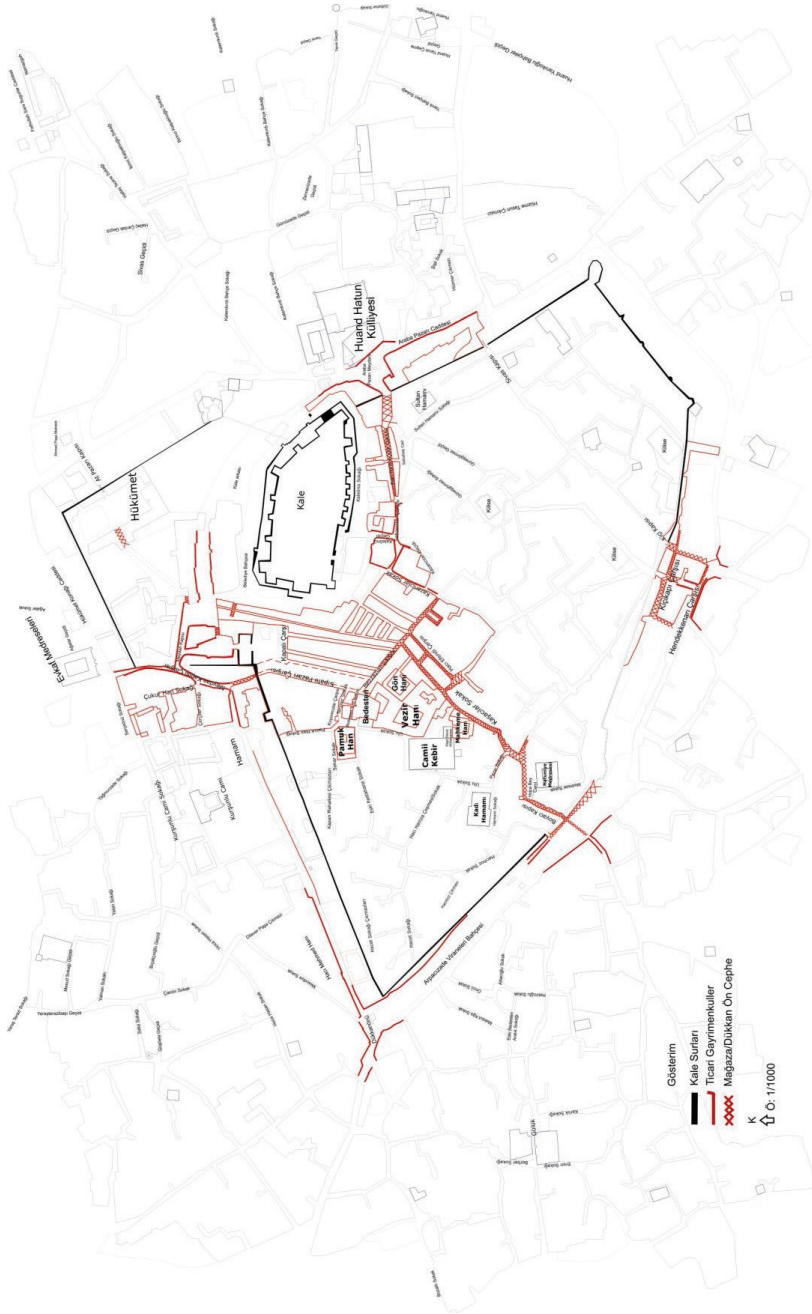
Huand Hatun Külliyesi

Hükümet

Kale

Eskişehir Medresesi

Çukur Han Sokağı

Hamam

Kurşunlu Camii

Bedesten

Gön Hanı

Vezir Hanı

Pamuk Han

Camii Kebir

Kadı Hamamı

Mahkeme Hanı

Kağnıcılar Sokak

Kilise

Kilise

Kilise

Hendekkenarı Camisi

Aralık Paşası Caddesi

Sultan Hamamı

Gösterim
Kale Surları
Ticari Gayrimenkuller
Mağaza/Dükkan Ön Cephe
K
Ö: 1/1000